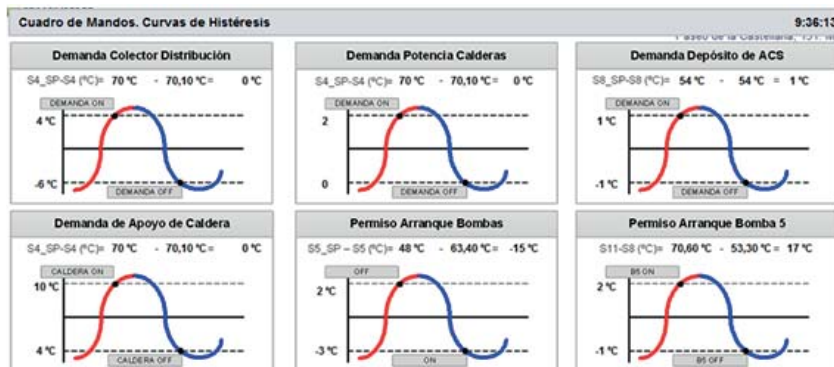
Cuadro de Mandos. Curvas de Histéresis

9:36:13

Paseo de la Castellana, 131. M

Demanda Colector Distribución

S4_SP-S4 (ºC)= 70 ºC - 70,10 ºC = 0 ºC

DEMANDA ON

4 ºC

-6 ºC

DEMANDA OFF

Demanda Potencia Calderas

S4_SP-S4 (ºC)= 70 ºC - 70,10 ºC = 0 ºC

DEMANDA ON

2

0

DEMANDA OFF

Demanda Depósito de ACS

S8_SP-S8 (ºC)= 54 ºC - 54 ºC = 1 ºC

DEMANDA ON

1 ºC

-1 ºC

DEMANDA OFF

Demanda de Apoyo de Caldera

S4_SP-S4 (ºC)= 70 ºC - 70,10 ºC = 0 ºC

CALDERA ON

10 ºC

4 ºC

CALDERA OFF

Permiso Arranque Bombas

S5_SP – S5 (ºC)= 48 ºC - 63,40 ºC = -15 ºC

OFF

2 ºC

-3 ºC

ON

Permiso Arranque Bomba 5

S11-S8 (ºC)= 70,60 ºC - 53,30 ºC = 17 ºC

B5 ON

2 ºC

-1 ºC

B5 OFF